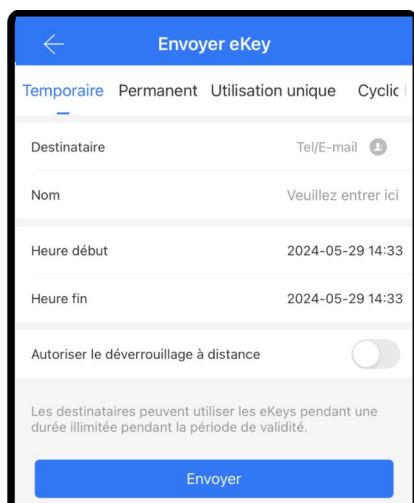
Envoyer eKey

Temporaire Permanent Utilisation unique Cyclic

Destinataire Tel/E-mail

Nom Veuillez entrer ici

Heure début 2024-05-29 14:33

Heure fin 2024-05-29 14:33

Autoriser le déverrouillage à distance

Les destinataires peuvent utiliser les eKeys pendant une durée illimitée pendant la période de validité.

Envoyer